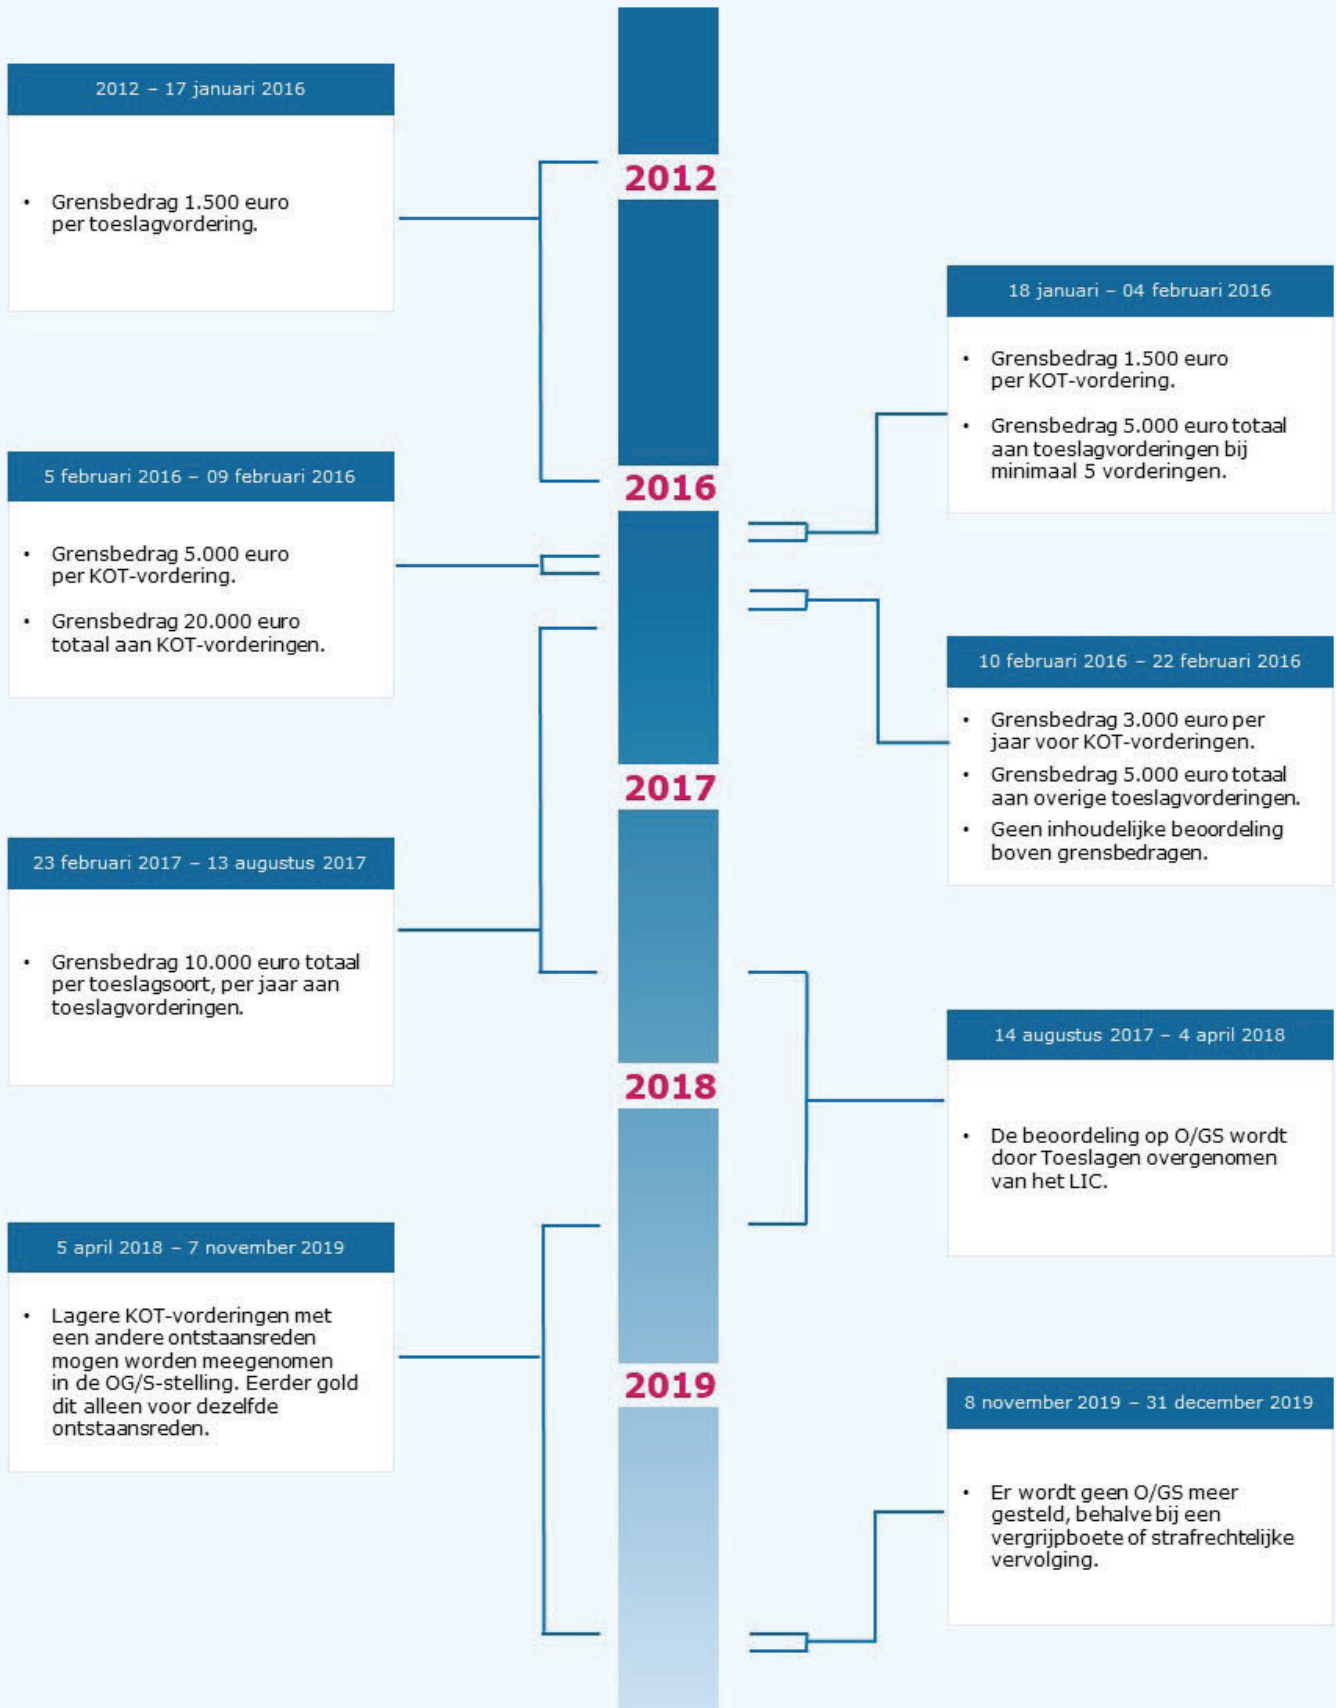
2012 – 17 januari 2016

• Grensbedrag 1.500 euro per toeslagvordering.

2012

18 januari – 04 februari 2016

• Grensbedrag 1.500 euro per KOT-vordering.
• Grensbedrag 5.000 euro totaal aan toeslagvorderingen bij minimaal 5 vorderingen.

5 februari 2016 – 09 februari 2016

• Grensbedrag 5.000 euro per KOT-vordering.
• Grensbedrag 20.000 euro totaal aan KOT-vorderingen.

2016

10 februari 2016 – 22 februari 2016

• Grensbedrag 3.000 euro per jaar voor KOT-vorderingen.
• Grensbedrag 5.000 euro totaal aan overige toeslagvorderingen.
• Geen inhoudelijke beoordeling boven grensbedragen.

2017

23 februari 2017 – 13 augustus 2017

• Grensbedrag 10.000 euro totaal per toeslagsoort, per jaar aan toeslagvorderingen.

14 augustus 2017 – 4 april 2018

• De beoordeling op O/GS wordt door Toeslagen overgenomen van het LIC.

2018

5 april 2018 – 7 november 2019

• Lagere KOT-vorderingen met een andere ontstaansreden mogen worden meegenomen in de OG/S-stelling. Eerder gold dit alleen voor dezelfde ontstaansreden.

2019

8 november 2019 – 31 december 2019

• Er wordt geen O/GS meer gesteld, behalve bij een vergrijpboete of strafrechtelijke vervolging.